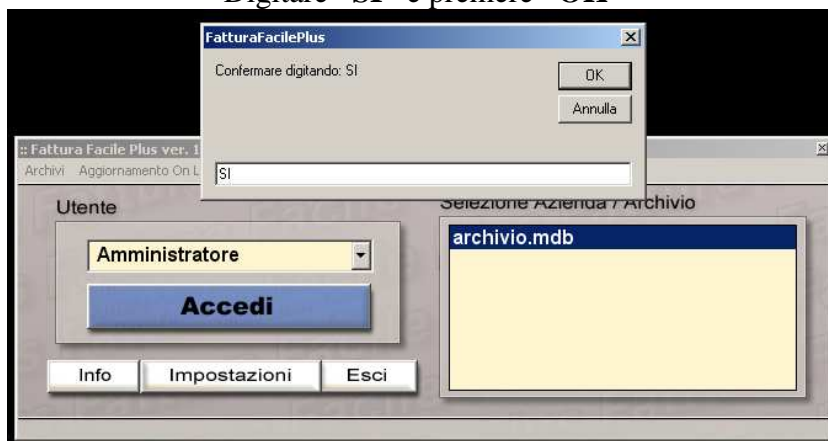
Digitare "SI" e premere "OK"

FatturaFacilePlus

Confermare digitando: SI

OK

Annulla

SI

:: Fattura Facile Plus ver. 1

Archivi Aggiornamento On L

Utente

Selezione Azienda / Archivio

Amministratore

Accedi

archivio.mdb

Info

Impostazioni

Esci